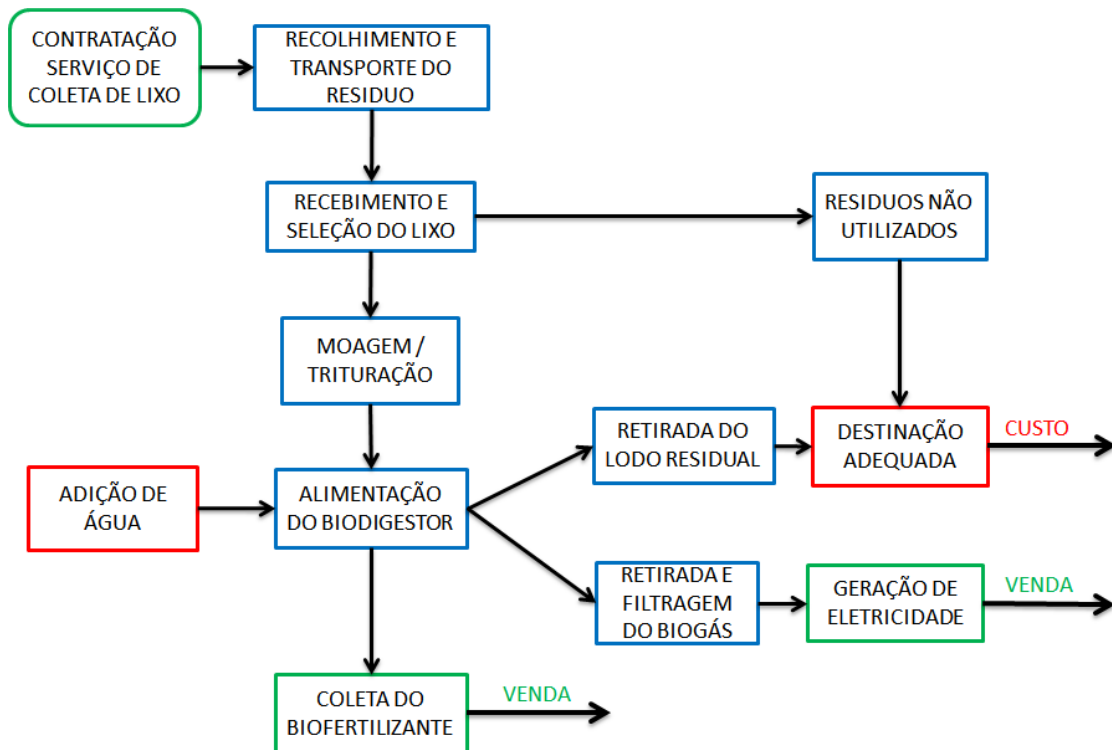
CONTRATAÇÃO SERVIÇO DE COLETA DE LIXO

RECOLHIMENTO E TRANSPORTE DO RESIDUO

RECEBIMENTO E SELEÇÃO DO LIXO

RESIDUOS NÃO UTILIZADOS

MOAGEM / TRITURAÇÃO

RETIRADA DO LODO RESIDUAL

DESTINAÇÃO ADEQUADA

CUSTO

ADIÇÃO DE ÁGUA

ALIMENTAÇÃO DO BIODIGESTOR

RETIRADA E FILTRAGEM DO BIOGÁS

GERAÇÃO DE ELETRICIDADE

VENDA

COLETA DO BIOFERTILIZANTE

VENDA